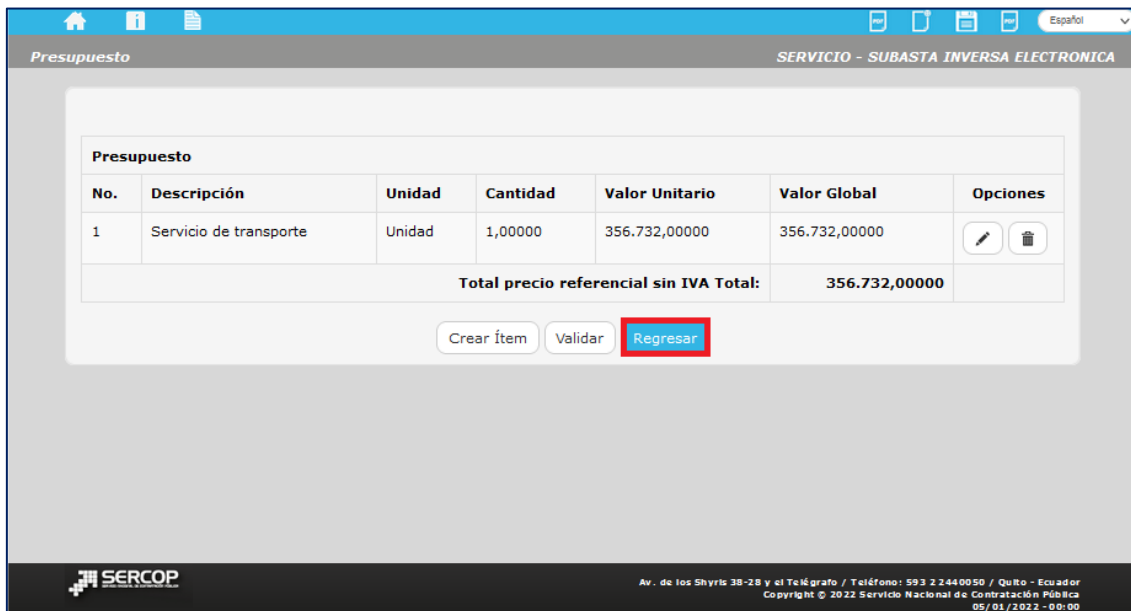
Español

Presupuesto

SERVICIO - SUBASTA INVERSA ELECTRONICA

Presupuesto

| No. | Descripción | Unidad | Cantidad | Valor Unitario | Valor Global | Opciones |
|---|---|---|---|---|---|---|
| 1 | Servicio de transporte | Unidad | 1,00000 | 356.732,00000 | 356.732,00000 | |
| | | | | Total precio referencial sin IVA Total: | 356.732,00000 | |

Crear Ítem Validar Regresar

SERCOP

Av. de los Shyris 38-28 y el Telégrafo / Teléfono: 593 2 2440050 / Quito - Ecuador
Copyright © 2022 Servicio Nacional de Contratación Pública
05/01/2022 - 00:00